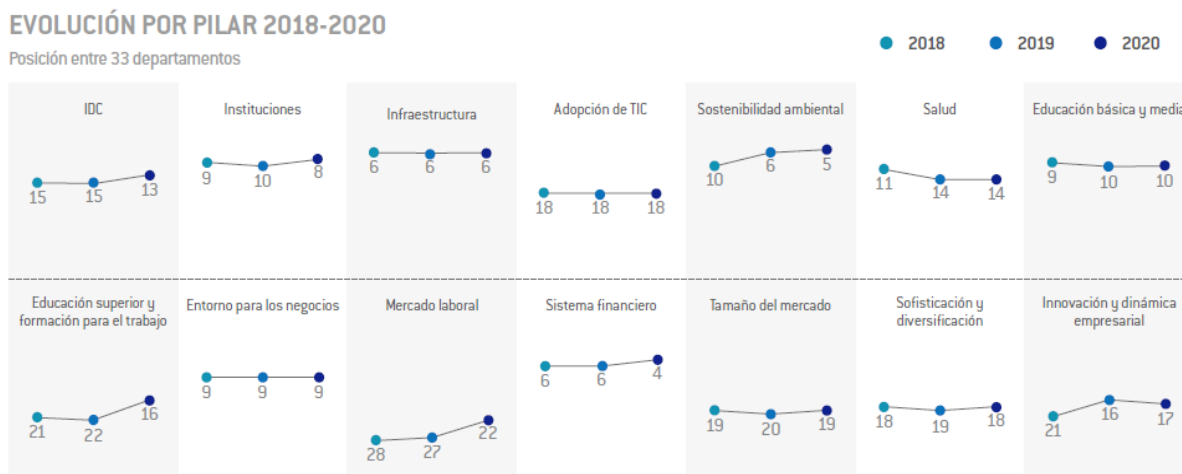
EVOLUCIÓN POR PILAR 2018-2020

Posición entre 33 departamentos

2018 2019 2020

IDC
15 15 13

Instituciones
9 10 8

Infraestructura
6 6 6

Adopción de TIC
18 18 18

Sostenibilidad ambiental
10 6 5

Salud
11 14 14

Educación básica y media
9 10 10

Educación superior y formación para el trabajo
21 22 16

Entorno para los negocios
9 9 9

Mercado laboral
28 27 22

Sistema financiero
6 6 4

Tamaño del mercado
19 20 19

Sofisticación y diversificación
18 19 18

Innovación y dinámica empresarial
21 16 17